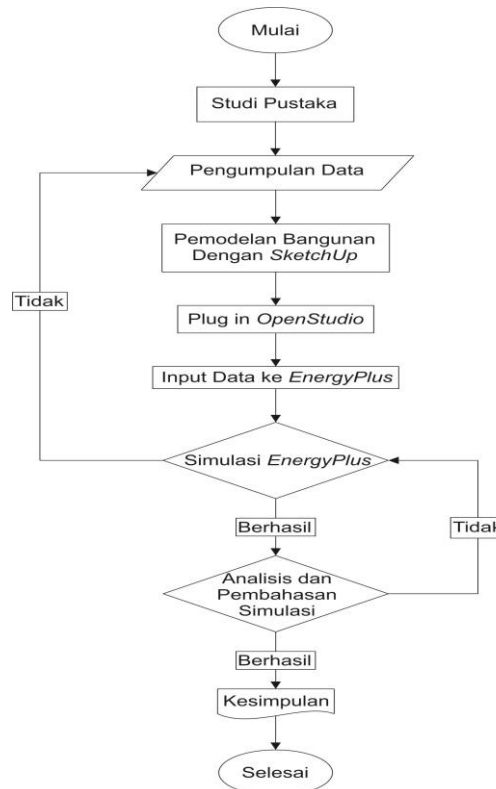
Mulai

Studi Pustaka

Pengumpulan Data

Pemodelan Bangunan Dengan *SketchUp*

Tidak

Plug in *OpenStudio*

Input Data ke *EnergyPlus*

Simulasi *EnergyPlus*

Berhasil

Tidak

Analisis dan Pembahasan Simulasi

Berhasil

Kesimpulan

Selesai